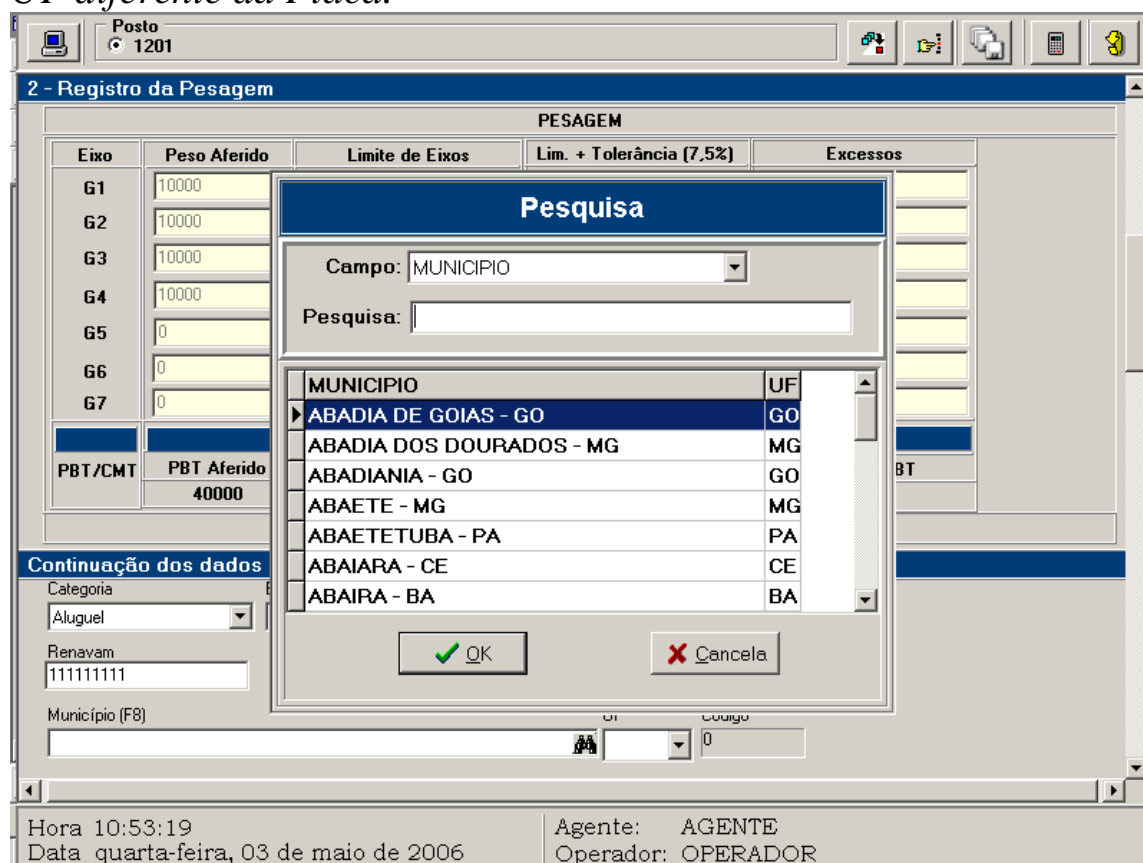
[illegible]

Posto
1201

2 - Registro da Pesagem

PESAGEM

| Eixo | Peso Aferido | Limite de Eixos | Lim. + Tolerância (7,5%) | Excessos |
|---|---|---|---|---|
| G1 | 10000 | | | |
| G2 | 10000 | | | |
| G3 | 10000 | | | |
| G4 | 10000 | | | |
| G5 | 0 | | | |
| G6 | 0 | | | |
| G7 | 0 | | | |

PBT/CMT
PBT Aferido
40000
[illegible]BT

Pesquisa

Campo: MUNICIPIO

Pesquisa:

| MUNICIPIO | UF |
|---|---|
| ABADIA DE GOIAS - GO | GO |
| ABADIA DOS DOURADOS - MG | MG |
| ABADIANIA - GO | GO |
| ABAETE - MG | MG |
| ABAETETUBA - PA | PA |
| ABAIARA - CE | CE |
| ABAIRA - BA | BA |

OK
Cancela

Continuação dos dados
Categoria
Aluguel
Renavam
111111111
Município (F8)
UF
Código
0

Hora 10:53:19
Data quarta-feira, 03 de maio de 2006
Agente: AGENTE
Operador: OPERADOR